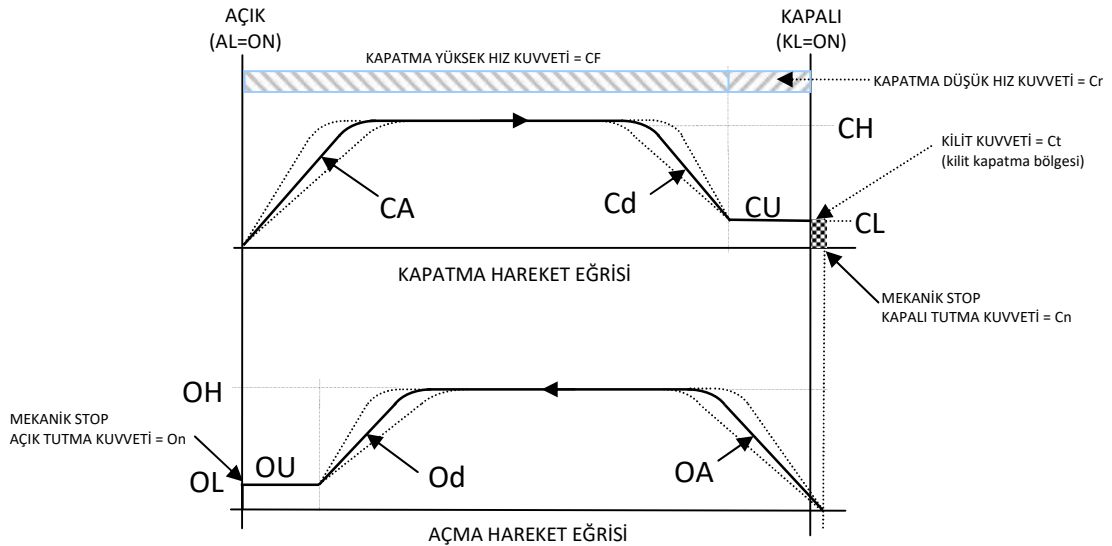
AÇIK
(AL=ON)

KAPALI
(KL=ON)

KAPATMA YÜKSEK HIZ KUVVETİ = CF

KAPATMA DÜŞÜK HIZ KUVVETİ = Cr

CH

KİLİT KUVVETİ = Ct
(kilit kapatma bölgesi)

CA

Cd

CU

CL

KAPATMA HAREKET EĞRİSİ

MEKANİK STOP
KAPALI TUTMA KUVVETİ = Cn

OH

MEKANİK STOP
AÇIK TUTMA KUVVETİ = On

OL

OU

Od

OA

AÇMA HAREKET EĞRİSİ